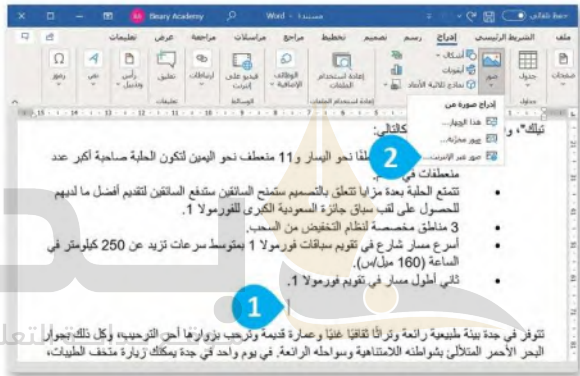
حفظ تلقائي Word - مستند1 Binary Academy

ملف الشريط الرئيسي إدراج رسم تصميم تخطيط مراجع مراسلات مراجعة عرض تعليمات

صفحات جدول صور أشكال أيقونات نماذج ثلاثية الأبعاد إعادة استخدام الملفات الوظائف الإضافية فيديو على الإنترنت ارتباطات تعليق رأس وتذييل نص رموز

إدراج صورة من
هذا الجهاز...
صور مخزنة...
صور عبر الإنترنت...

جداول الوسائط تعليقات

تيك" و ... كالتالي:

• ... طفًا نحو اليسار و11 منعطف نحو اليمين لتكون الحلبة صاحبة أكبر عدد منعطفات في ...
• تتمتع الحلبة بعدة مزايا تتعلق بالتصميم ستمنح السائقين متدفع السائقين لتقديم أفضل ما لديهم للحصول على لقب سباق جائزة السعودية الكبرى للفورمولا 1.
• 3 مناطق مخصصة لنظام التخفيض من السحب.
• أسرع مسار شارع في تقويم سباقات فورمولا 1 بمتوسط سرعات تزيد عن 250 كيلومتر في الساعة (160 ميل/س).
• ثاني أطول مسار في تقويم فورمولا 1.

تتوفر في جدة بيئة طبيعية رائعة وتراثًا ثقافيًا غنيًا وعمارة قديمة وترحيب بزوارها أحر الترحيب، وكل ذلك بجوار البحر الأحمر المتلألئ بشواطئه اللامتناهية وسواحله الرائعة. في يوم واحد في جدة يمكنك زيارة متحف الطيبات،

1
2